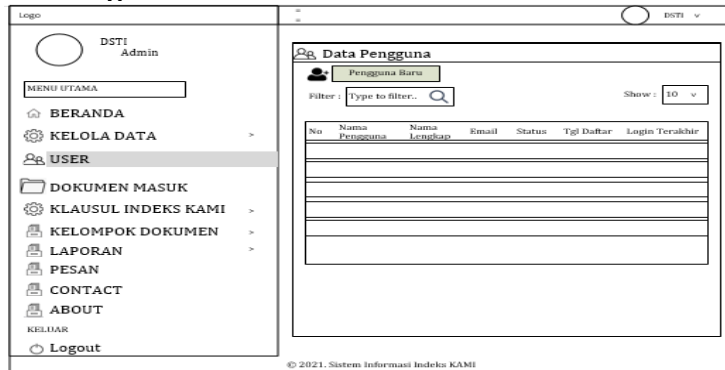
Logo

DSTI
Admin

MENU UTAMA

BERANDA
KELOLA DATA >
USER
DOKUMEN MASUK
KLAUSUL INDEKS KAMI >
KELOMPOK DOKUMEN >
LAPORAN >
PESAN
CONTACT
ABOUT
KELUAR
Logout

DSTI v

Data Pengguna

Pengguna Baru

Filter : Type to filter..

Show : 10 v

| No | Nama Pengguna | Nama Lengkap | Email | Status | Tgl Daftar | Login Terakhir |
|---|---|---|---|---|---|---|
| | | | | | | |
| | | | | | | |
| | | | | | | |
| | | | | | | |
| | | | | | | |
| | | | | | | |

© 2021. Sistem Informasi Indeks KAMI